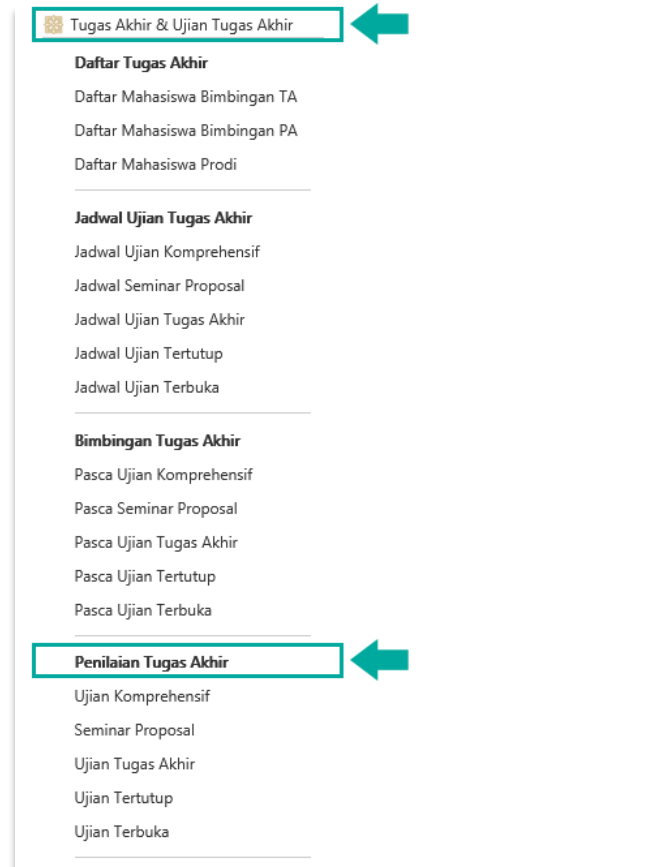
Tugas Akhir & Ujian Tugas Akhir

**Daftar Tugas Akhir**
Daftar Mahasiswa Bimbingan TA
Daftar Mahasiswa Bimbingan PA
Daftar Mahasiswa Prodi

**Jadwal Ujian Tugas Akhir**
Jadwal Ujian Komprehensif
Jadwal Seminar Proposal
Jadwal Ujian Tugas Akhir
Jadwal Ujian Tertutup
Jadwal Ujian Terbuka

**Bimbingan Tugas Akhir**
Pasca Ujian Komprehensif
Pasca Seminar Proposal
Pasca Ujian Tugas Akhir
Pasca Ujian Tertutup
Pasca Ujian Terbuka

**Penilaian Tugas Akhir**
Ujian Komprehensif
Seminar Proposal
Ujian Tugas Akhir
Ujian Tertutup
Ujian Terbuka